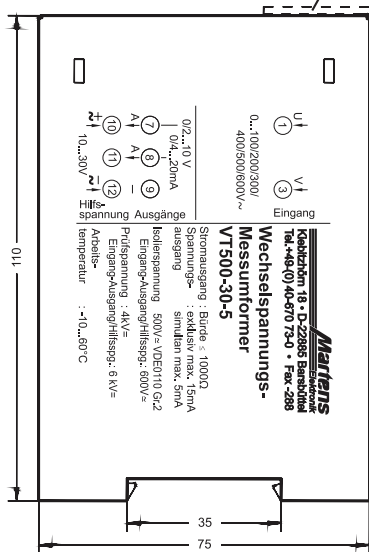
Eingang
U
①
V
③
0...100/200/300/
400/500/600V~

0/2...10 V
0/4...20mA
+
⑦
A
-
⑧
A
⑨
⑪
~
⑩
+
~
⑫
-
10...30V
Hilfs-
spannung
Ausgänge

Martens
Elektronik
Kiebitzhörn 18 • D-22885 Barsbüttel
Tel.+49(0) 40-670 73-0 • Fax.-288

Wechselspannungs-
Messumformer
VT500-30-5

Stromausgang : Bürde ≤ 1000Ω
Spannungs- : exklusiv max. 15mA
ausgang simultan max. 5mA
Isolierspannung 500V~ VDE0110 Gr.2
Eingang-Ausgang/Hilfspg.: 600V~
Prüfspannung : 4kV=
Eingang-Ausgang/Hilfsspg.: 6 kV=
Arbeits-
temperatur : -10...60°C

110
35
75